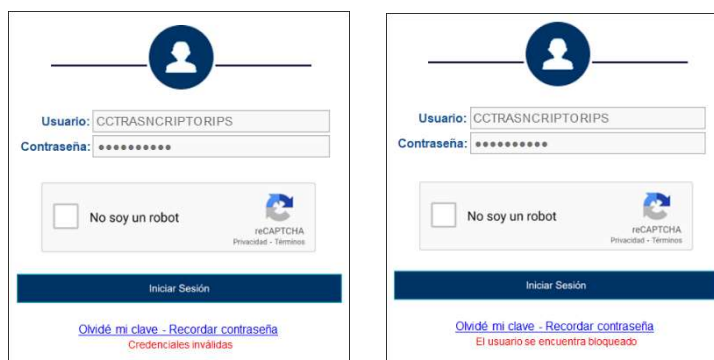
Usuario: CCTRASNCRIPTORIPS
Contraseña: ••••••••••

No soy un robot
reCAPTCHA
Privacidad - Términos

Iniciar Sesión

Olvidé mi clave - Recordar contraseña
Credenciales inválidas

Usuario: CCTRASNCRIPTORIPS
Contraseña: ••••••••••

No soy un robot
reCAPTCHA
Privacidad - Términos

Iniciar Sesión

Olvidé mi clave - Recordar contraseña
El usuario se encuentra bloqueado